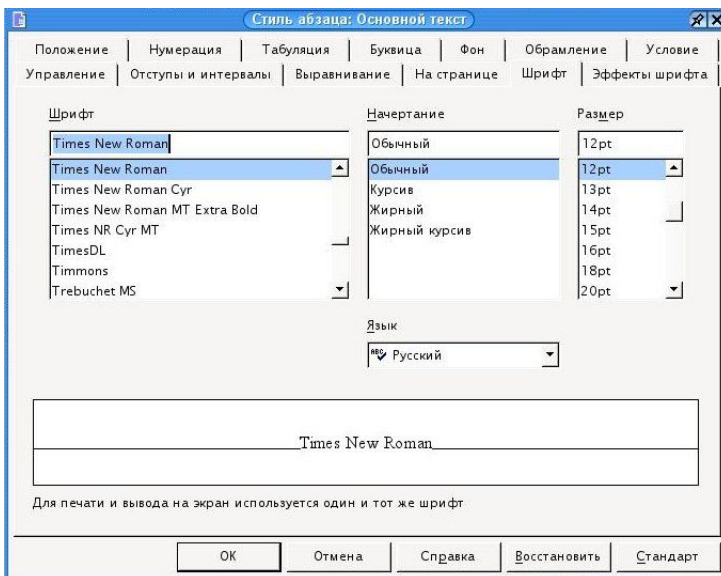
Стиль абзаца: Основной текст

Положение | Нумерация | Табуляция | Буквица | Фон | Обрамление | Условие
Управление | Отступы и интервалы | Выравнивание | На странице | Шрифт | Эффекты шрифта

Шрифт
Times New Roman
Times New Roman
Times New Roman Cyr
Times New Roman MT Extra Bold
Times NR Cyr MT
TimesDL
Timmons
Trebuchet MS

Начертание
Обычный
Обычный
Курсив
Жирный
Жирный курсив

Размер
12pt
12pt
13pt
14pt
15pt
16pt
18pt
20pt

Язык
Русский

Times New Roman

Для печати и вывода на экран используется один и тот же шрифт

OK | Отмена | Справка | Восстановить | Стандарт